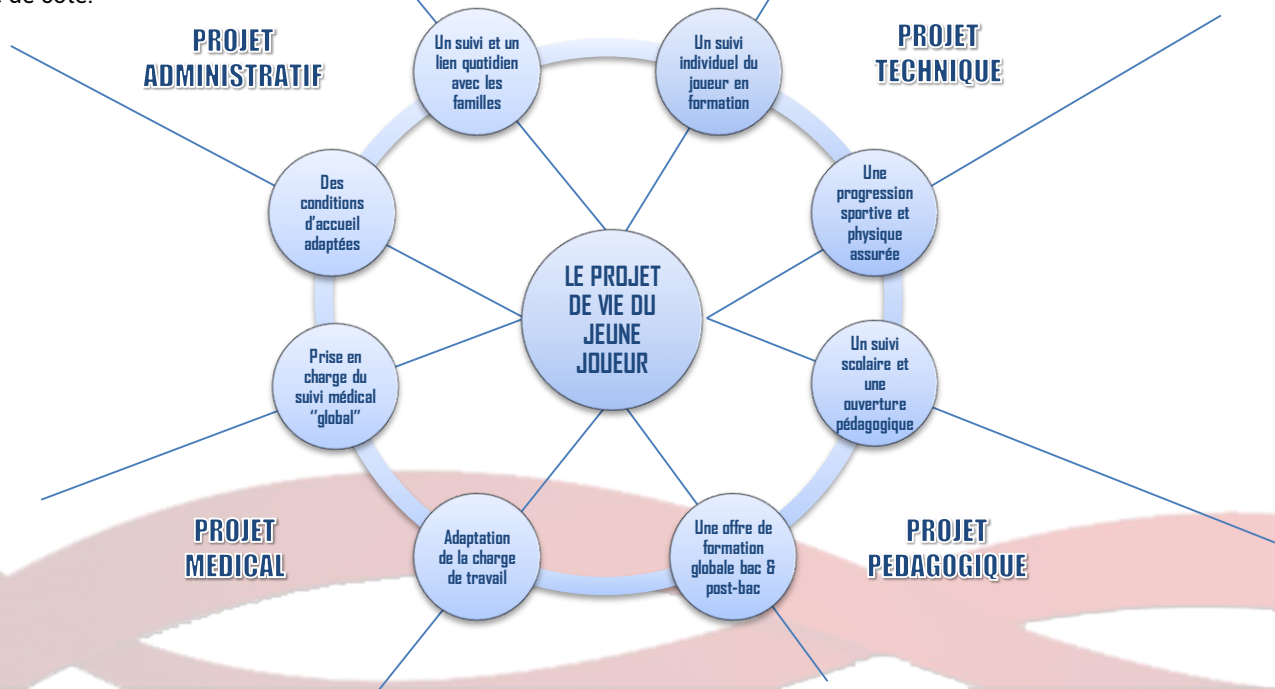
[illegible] de côté.

PROJET ADMINISTRATIF

Un suivi et un lien quotidien avec les familles

Un suivi individuel du joueur en formation

PROJET TECHNIQUE

Des conditions d'accueil adaptées

Une progression sportive et physique assurée

LE PROJET DE VIE DU JEUNE JOUEUR

Prise en charge du suivi médical "global"

Un suivi scolaire et une ouverture pédagogique

PROJET MEDICAL

Adaptation de la charge de travail

Une offre de formation globale bac & post-bac

PROJET PEDAGOGIQUE